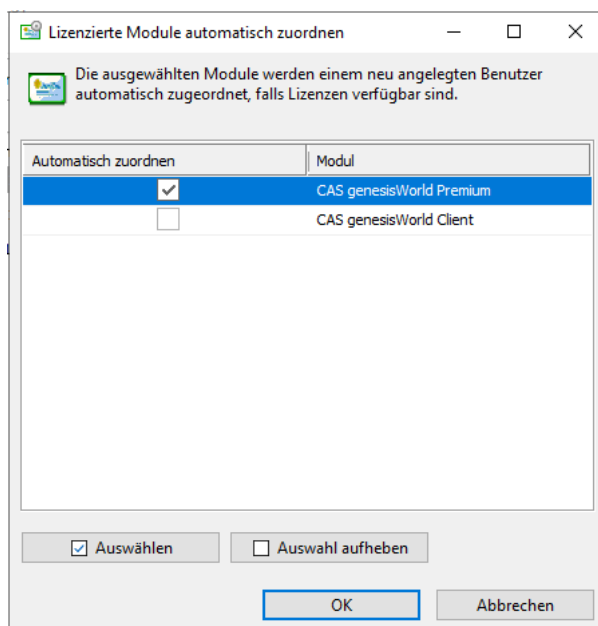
Lizenzierte Module automatisch zuordnen

Die ausgewählten Module werden einem neu angelegten Benutzer automatisch zugeordnet, falls Lizenzen verfügbar sind.

| Automatisch zuordnen | Modul |
|---|---|
| ✓ | CAS genesisWorld Premium |
| | CAS genesisWorld Client |

Auswählen

Auswahl aufheben

OK

Abbrechen